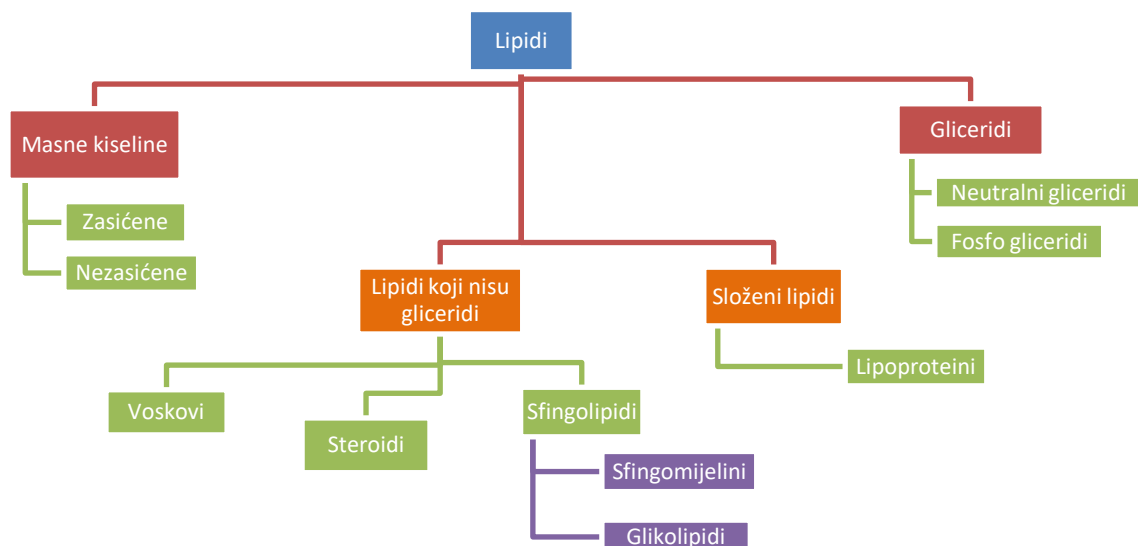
Lipidi

Masne kiseline

Zasićene

Nezasićene

Gliceridi

Neutralni gliceridi

Fosfo gliceridi

Lipidi koji nisu gliceridi

Voskovi

Steroidi

Sfingolipidi

Sfingomijelini

Glikolipidi

Složeni lipidi

Lipoproteini